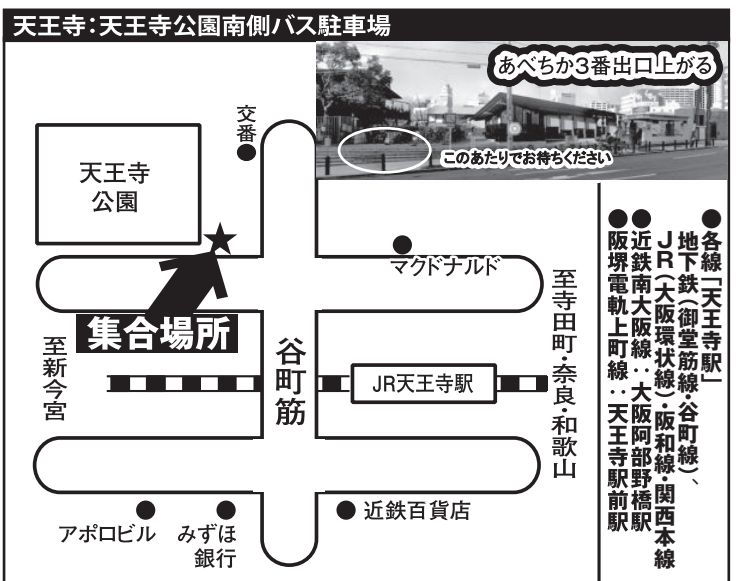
天王寺：天王寺公園南側バス駐車場

あべちか3番出口上がる

このあたりでお待ちください

交番

天王寺公園

マクドナルド

集合場所

至新今宮

谷町筋

JR天王寺駅

至寺田町・奈良・和歌山

アポロビル

みずほ銀行

近鉄百貨店

●各線「天王寺駅」
地下鉄（御堂筋線・谷町線）、
JR（大阪環状線）・阪和線・関西本線
●近鉄南大阪線：大阪阿部野橋駅
●阪堺電軌上町線：天王寺駅前駅